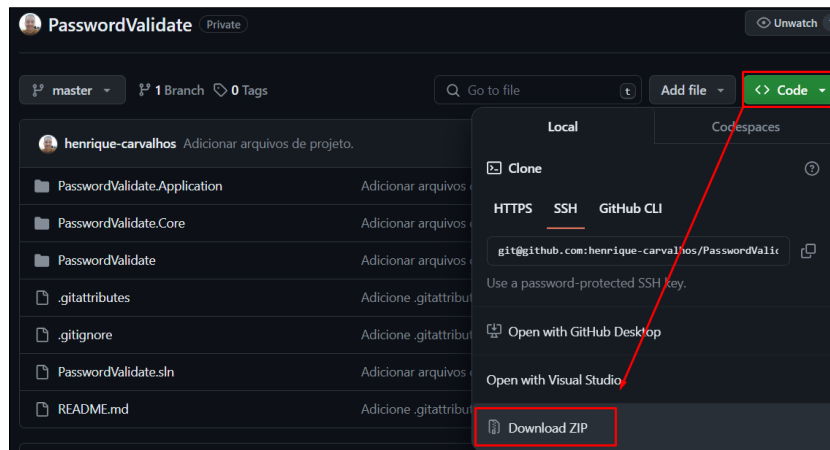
PasswordValidate Private

Unwatch

master

1 Branch 0 Tags

Go to file t

Add file

<> Code

henrique-carvalhos Adicionar arquivos de projeto.

PasswordValidate.Application Adicionar arquivos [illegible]

PasswordValidate.Core Adicionar arquivos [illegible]

PasswordValidate Adicionar arquivos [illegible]

.gitattributes Adicione .gitattribut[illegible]

.gitignore Adicione .gitattribut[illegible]

PasswordValidate.sln Adicionar arquivos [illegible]

README.md Adicione .gitattribut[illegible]

Local

Codespaces

Clone

HTTPS SSH GitHub CLI

git@github.com:henrique-carvalhos/PasswordValid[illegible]

Use a password-protected SSH key.

Open with GitHub Desktop

Open with Visual Studio

Download ZIP